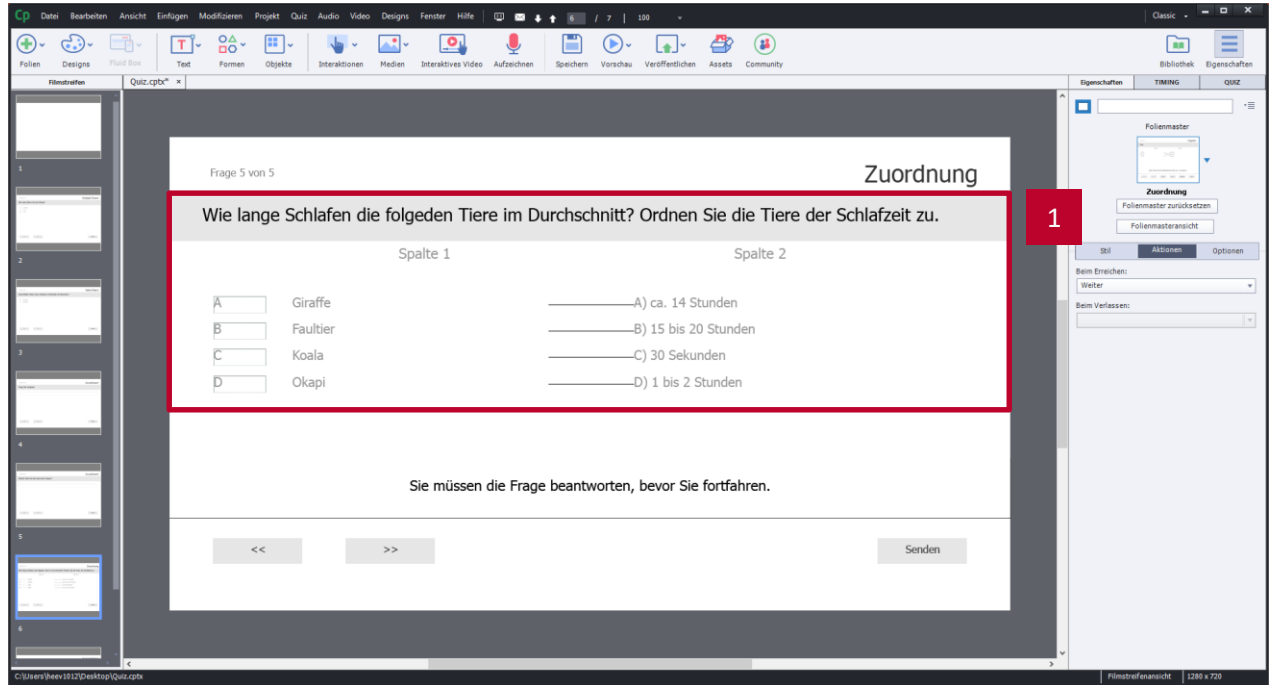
Cp Datei Bearbeiten Ansicht Einfügen Modifizieren Projekt Quiz Audio Video Designs Fenster Hilfe 6 / 7 | 100 Classic

Folien Designs Fluid Box Text Formen Objekte Interaktionen Medien Interaktives Video Aufzeichnen Speichern Vorschau Veröffentlichen Assets Community Bibliothek Eigenschaften

Filmstreifen Quiz.cptx* ×

Eigenschaften TIMING QUIZ

1
2
3
4
5
6

Frage 5 von 5

Zuordnung

Wie lange Schlafen die folgeden Tiere im Durchschnitt? Ordnen Sie die Tiere der Schlafzeit zu.

1

Spalte 1 Spalte 2

A Giraffe A) ca. 14 Stunden
B Faultier B) 15 bis 20 Stunden
C Koala C) 30 Sekunden
D Okapi D) 1 bis 2 Stunden

Sie müssen die Frage beantworten, bevor Sie fortfahren.

<< >> Senden

Folienmaster

Zuordnung

Folienmaster zurücksetzen

Folienmasteransicht

Stil Aktionen Optionen

Beim Erreichen:
Weiter

Beim Verlassen:

C:\Users\heev1012\Desktop\Quiz.cptx Filmstreifenansicht 1280 x 720